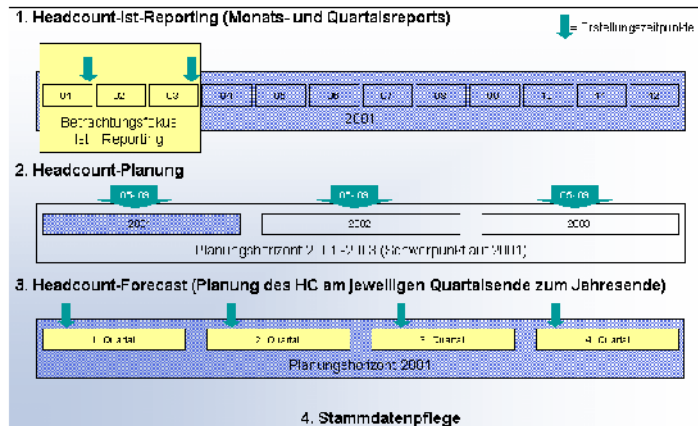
1. Headcount-Ist-Reporting (Monats- und Quartalsreports)

= Erstellungszeitpunkte

| 01 | 02 | 03 | 04 | 05 | 06 | 07 | 08 | 09 | 10 | 11 | 12 |
|---|---|---|---|---|---|---|---|---|---|---|---|

Betrachtungsfokus Ist - Reporting

2001

2. Headcount-Planung

05-08

07-08

09-08

2001

2002

2003

Planungshorizont 2001-2003 (Schwerpunkt auf 2001)

3. Headcount-Forecast (Planung des HC am jeweiligen Quartalsende zum Jahresende)

1. Quartal

2. Quartal

3. Quartal

4. Quartal

Planungshorizont 2001

4. Stammdatenpflege